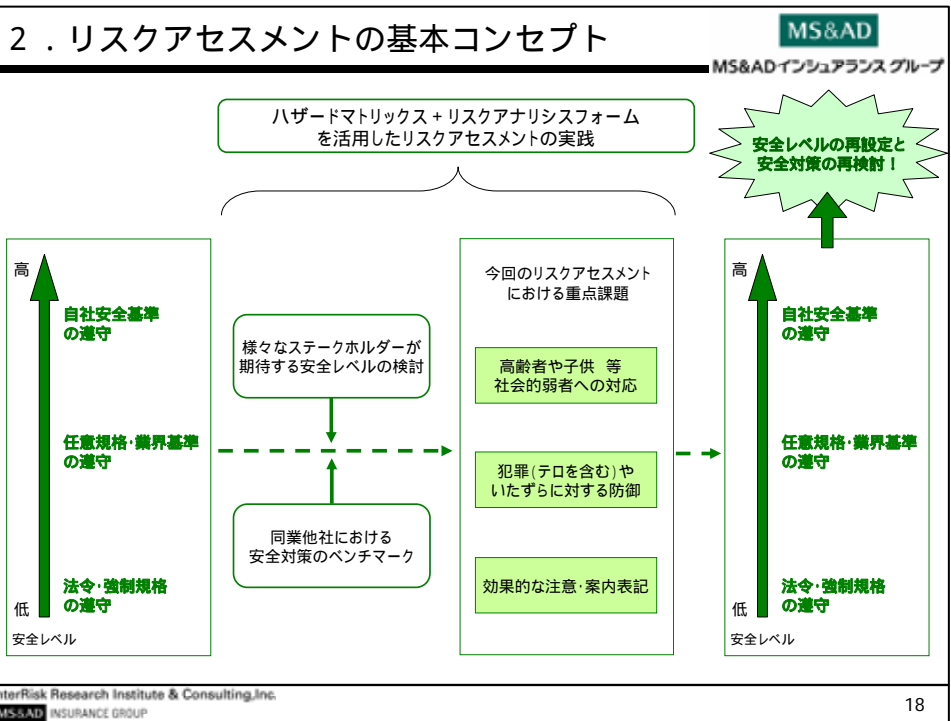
２．リスクアセスメントの基本コンセプト

MS&AD

MS&ADインシュアランス グループ

ハザードマトリックス + リスクアナリシスフォーム を活用したリスクアセスメントの実践

安全レベルの再設定と 安全対策の再検討！

高

自社安全基準 の遵守

任意規格・業界基準 の遵守

法令・強制規格 の遵守

低

安全レベル

様々なステークホルダーが 期待する安全レベルの検討

同業他社における 安全対策のベンチマーク

今回のリスクアセスメント における重点課題

高齢者や子供　等 社会的弱者への対応

犯罪（テロを含む）や いたずらに対する防御

効果的な注意・案内表記

高

自社安全基準 の遵守

任意規格・業界基準 の遵守

法令・強制規格 の遵守

低

安全レベル

nterRisk Research Institute & Consulting,Inc.

MS&AD INSURANCE GROUP

18